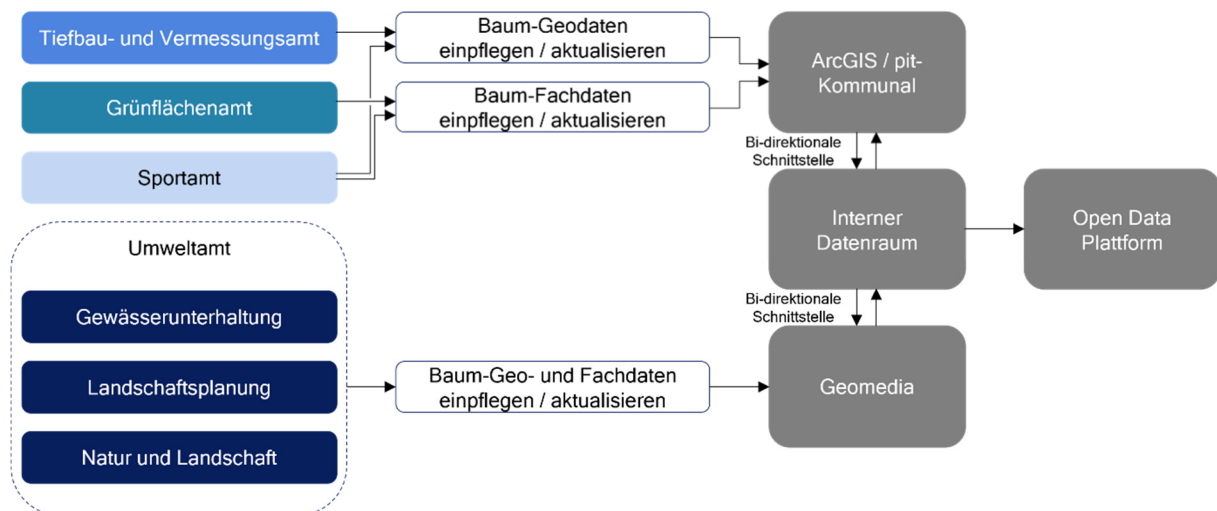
Tiefbau- und Vermessungsamt

Grünflächenamt

Sportamt

Baum-Geodaten einpflegen / aktualisieren

Baum-Fachdaten einpflegen / aktualisieren

ArcGIS / pit-Kommunal

Bi-direktionale Schnittstelle

Interner Datenraum

Open Data Plattform

Bi-direktionale Schnittstelle

Umweltamt

Gewässerunterhaltung

Landschaftsplanung

Natur und Landschaft

Baum-Geo- und Fachdaten einpflegen / aktualisieren

Geomedia